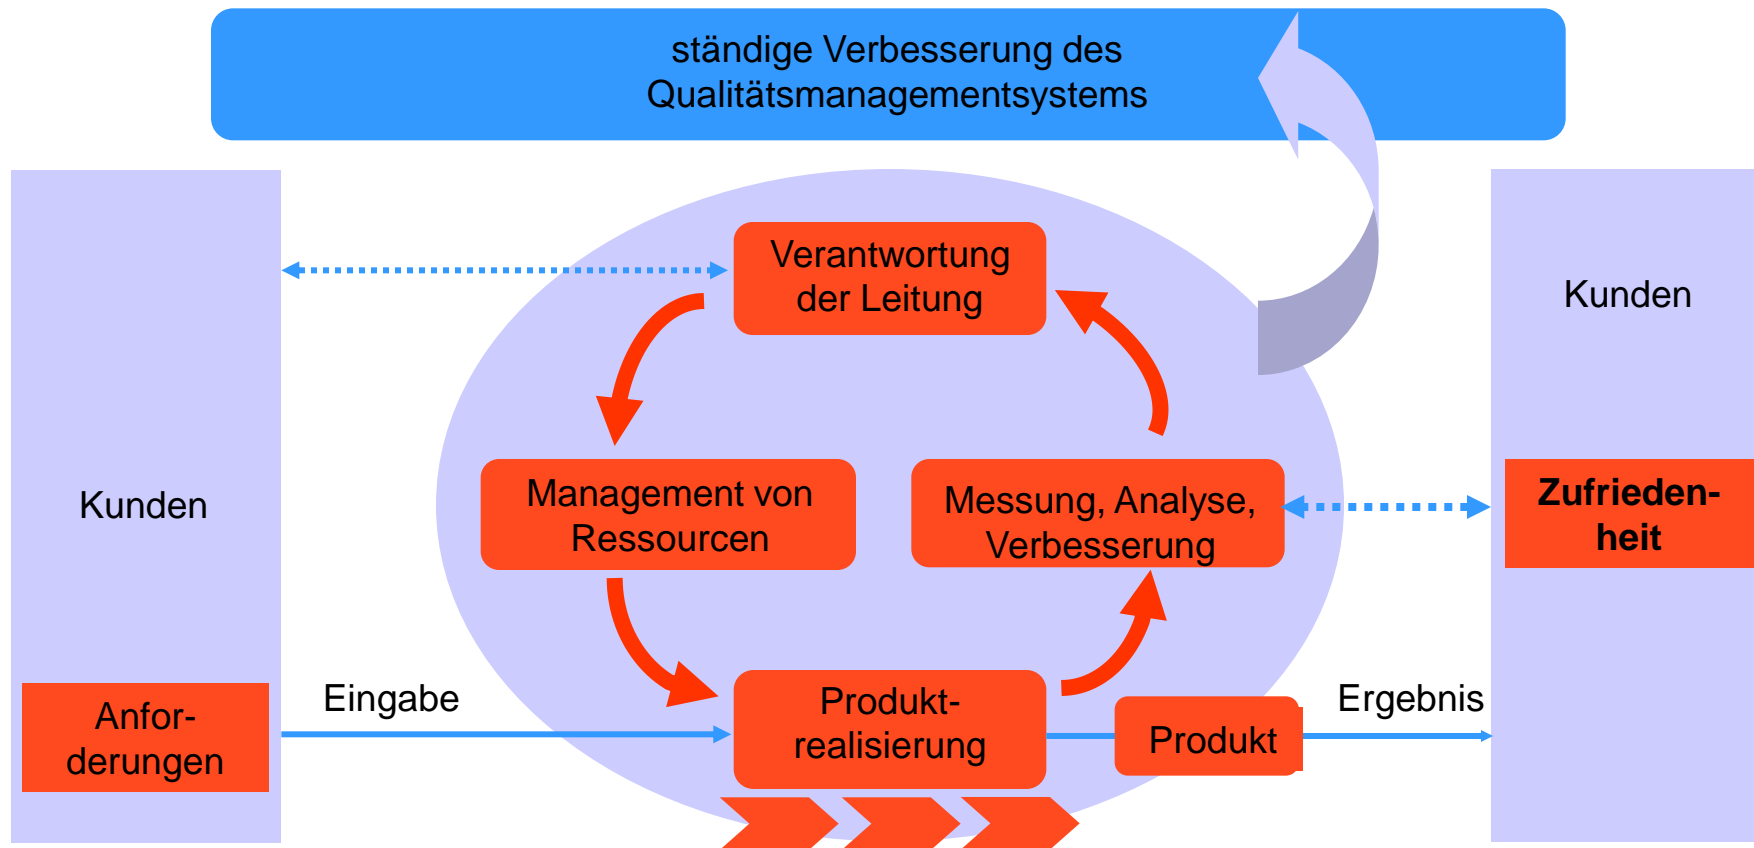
ständige Verbesserung des Qualitätsmanagementsystems

Kunden

Anforderungen

Verantwortung der Leitung

Management von Ressourcen

Messung, Analyse, Verbesserung

Produktrealisierung

Eingabe

Produkt

Ergebnis

Kunden

Zufriedenheit